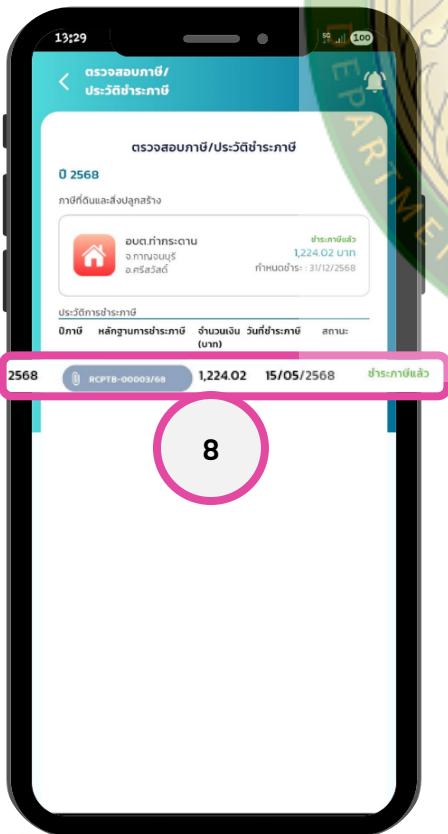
13:29

100

ตรวจสอบภาษี/ประวัติชำระภาษี

ตรวจสอบภาษี/ประวัติชำระภาษี

ปี 2568

ภาษีที่ดินและสิ่งปลูกสร้าง

อบต.ท่ากระดาน
จ.กาญจนบุรี
อ.ศรีสวัสดิ์

ชำระภาษีแล้ว
1,224.02 บาท
กำหนดชำระ : 31/12/2568

ประวัติการชำระภาษี

| ปีภาษี | หลักฐานการชำระภาษี | จำนวนเงิน (บาท) | วันที่ชำระภาษี | สถานะ |
|---|---|---|---|---|
| 2568 | RCPTB-00003/68 | 1,224.02 | 15/05/2568 | ชำระภาษีแล้ว |

8

DEPARTMENT